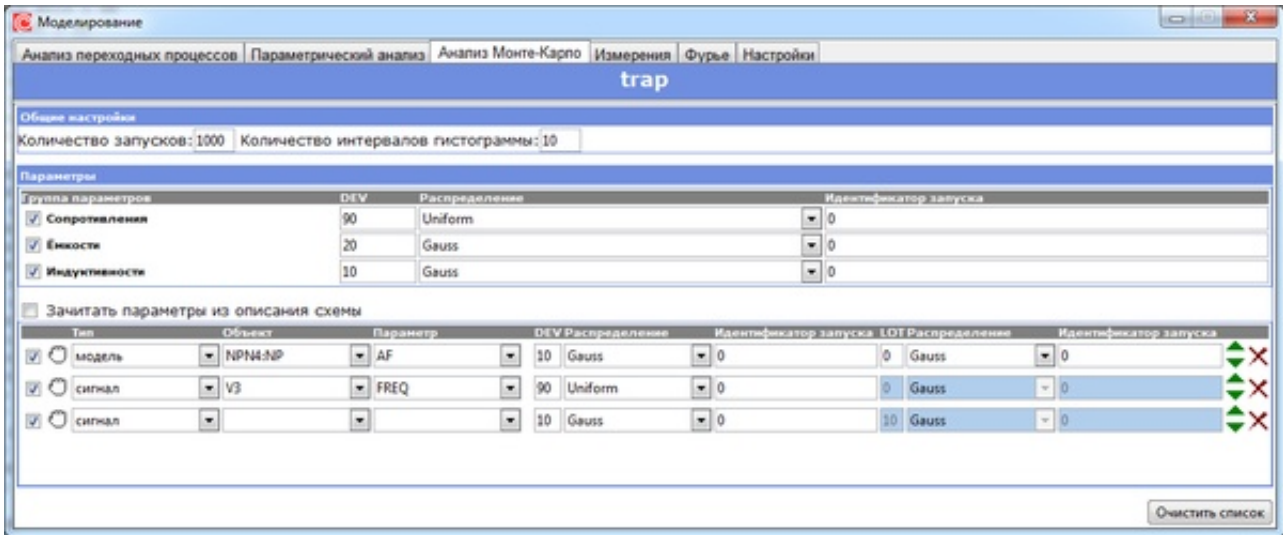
Моделирование

Анализ переходных процессов | Параметрический анализ | Анализ Монте-Карло | Измерения | Фурье | Настройки

trap

Общие настройки

Количество запусков: 1000 Количество интервалов гистограммы: 10

Параметры

| Группа параметров | DEV | Распределение | Идентификатор запуска |
|---|---|---|---|
| Сопротивления | 90 | Uniform | 0 |
| Ёмкости | 20 | Gauss | 0 |
| Индуктивности | 10 | Gauss | 0 |

Зачитать параметры из описания схемы

| Тип | Объект | Параметр | DEV | Распределение | Идентификатор запуска | LOT | Распределение | Идентификатор запуска |
|---|---|---|---|---|---|---|---|---|
| модель | NPN4:NP | AF | 10 | Gauss | 0 | 0 | Gauss | 0 |
| сигнал | V3 | FREQ | 90 | Uniform | 0 | 0 | Gauss | 0 |
| сигнал | | | 10 | Gauss | 0 | 10 | Gauss | 0 |

Очистить список